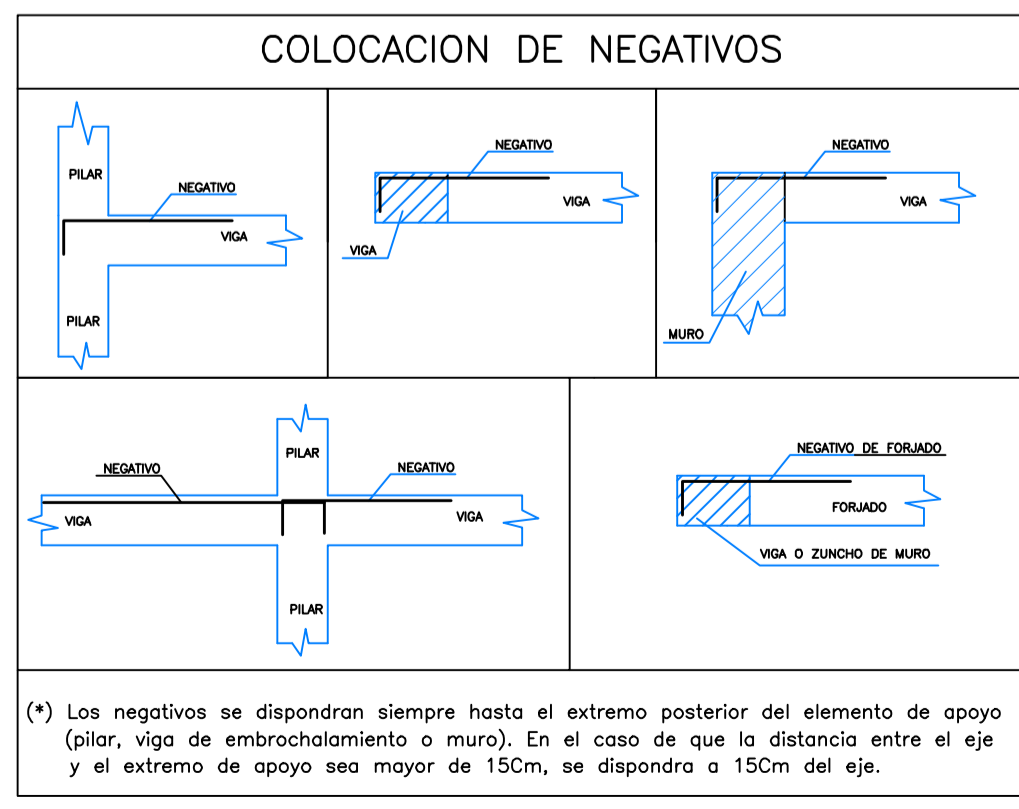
COLOCACION DE NEGATIVOS

PILAR
NEGATIVO
VIGA
PILAR

NEGATIVO
VIGA
VIGA

NEGATIVO
VIGA
MURO

PILAR
NEGATIVO
NEGATIVO
VIGA
VIGA
PILAR

NEGATIVO DE FORJADO
FORJADO
VIGA O ZUNCHO DE MURO

(*) Los negativos se dispondran siempre hasta el extremo posterior del elemento de apoyo (pilar, viga de embrochalamiento o muro). En el caso de que la distancia entre el eje y el extremo de apoyo sea mayor de 15Cm, se dispondra a 15Cm del eje.